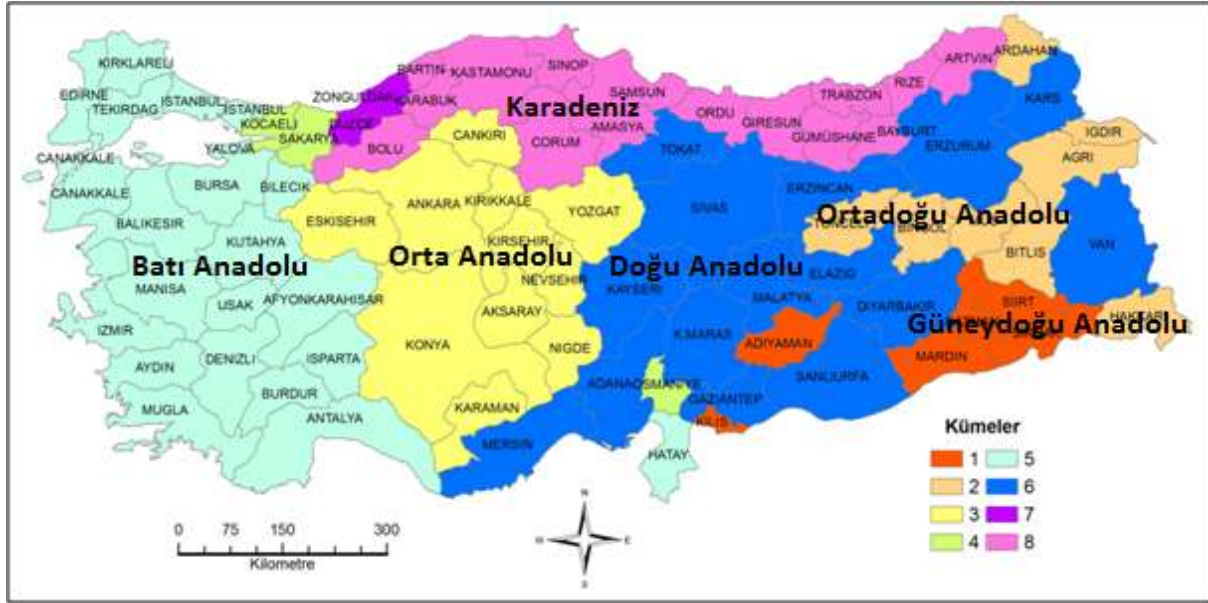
KIRKLARELI
EDIRNE
TEKIRDAG
ISTANBUL
ISTANBUL
KOCAELI
SAKARYA
YALOVA
CANAKKALE
CANAKKALE
BURSA
BILECIK
BALIKESIR
KUTAHYA
MANISA
USAK
AFYONKARAHISAR
IZMIR
AYDIN
DENIZLI
ISPARTA
MUGLA
BURDUR
ANTALYA
ZONGULDAK
BARTIN
KASTAMONU
SINOP
KARABUK
DUZCE
BOLU
CANKIRI
CORUM
AMASYA
SAMSUN
ORDU
GIRESUN
TRABZON
RIZE
ARTVIN
ARDAHAN
GUMUSHANE
BAYBURT
KARS
ERZURUM
IGDIR
AGRI
TOKAT
ESKISEHIR
ANKARA
KIRIKKALE
YOZGAT
KIRSEHIR
NEVSEHIR
AKSARAY
KONYA
NIGDE
KARAMAN
SIVAS
ERZINCAN
TUNCELI
BINGOL
BITLIS
VAN
ELAZIG
MALATYA
KAYSERI
K.MARAS
ADIYAMAN
DIYARBAKIR
SIIRT
HAKKARI
MARDIN
SANLIURFA
ADANA
OSMANIYE
GAZIANTEP
KILIS
HATAY
MERSIN
Karadeniz
Batı Anadolu
Orta Anadolu
Doğu Anadolu
Ortadoğu Anadolu
Güneydoğu Anadolu
Kümeler
1
2
3
4
5
6
7
8
0 75 150 300
Kilometre
N
W
E
S